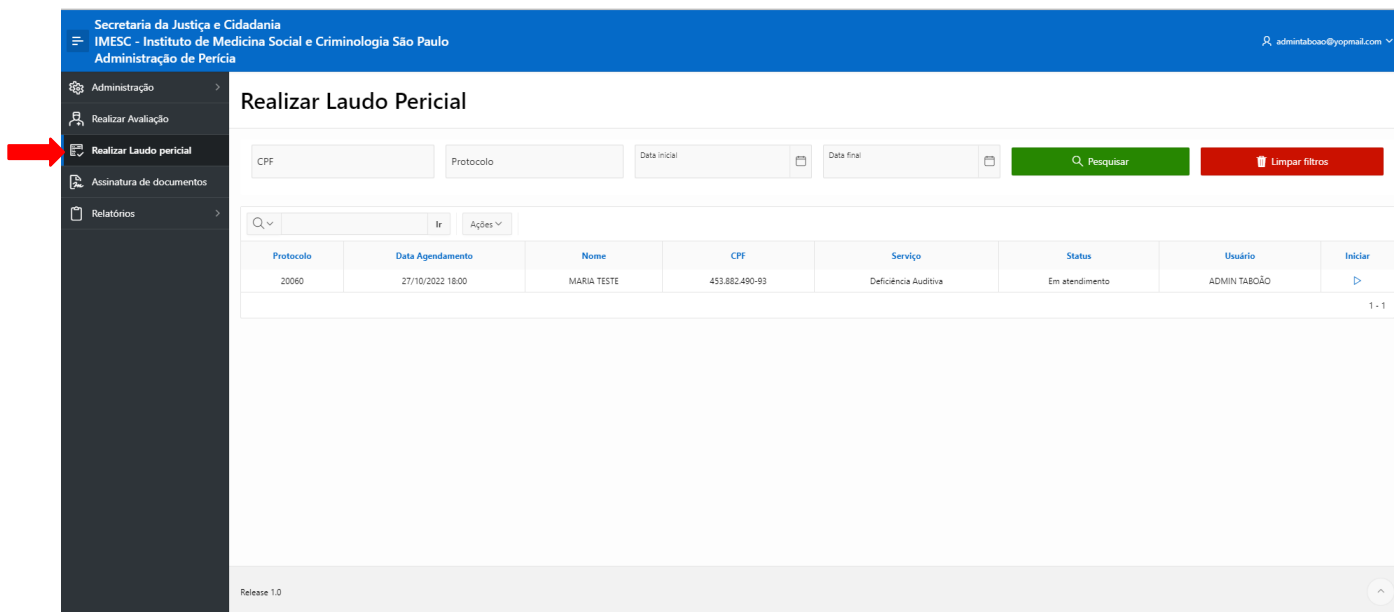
Secretaria da Justiça e Cidadania
IMESC - Instituto de Medicina Social e Criminologia São Paulo
Administração de Perícia

admintaboao@yopmail.com

Administração
Realizar Avaliação
Realizar Laudo pericial
Assinatura de documentos
Relatórios

Realizar Laudo Pericial

CPF
Protocolo
Data inicial
Data final
Pesquisar
Limpar filtros

Ir
Ações

| Protocolo | Data Agendamento | Nome | CPF | Serviço | Status | Usuário | Iniciar |
|---|---|---|---|---|---|---|---|
| 20060 | 27/10/2022 18:00 | MARIA TESTE | 453.882.490-93 | Deficiência Auditiva | Em atendimento | ADMIN TABOÃO | ▷ |

1 - 1

Release 1.0